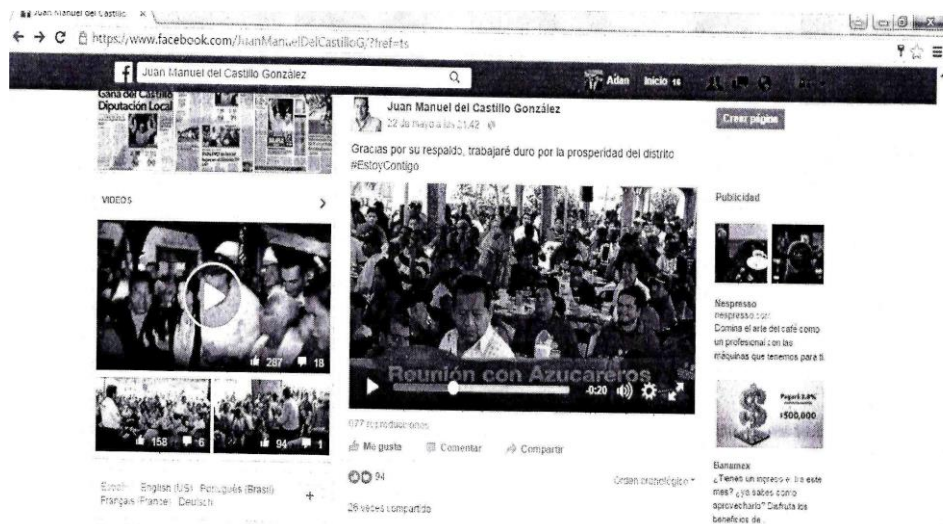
Juan Manuel del Castillo ×

https://www.facebook.com/JuanManuelDelCastilloG/?fref=ts

Juan Manuel del Castillo González

Adan Inicio 15

Gana del Castillo Diputación Local

Juan Manuel del Castillo González
22 de mayo a las 21:42

Crear página

Gracias por su respaldo, trabajaré duro por la prosperidad del distrito #EstoyContigo

VIDEOS

287 18

158 6 94 1

Reunión con Azucareros

-0:20

677 reproducciones

Me gusta Comentar Compartir

94

Orden cronológico

26 veces compartido

Español · English (US) · Português (Brasil) · Français (France) · Deutsch

Publicidad

Nespresso
nespresso.com
Domina el arte del café como un profesional con las máquinas que tenemos para ti

Pagaré 3.4%
$500,000

Banamex
¿Tienes un ingreso extra este mes? ¿ya sabes cómo aprovecharlo? Disfruta los beneficios de...